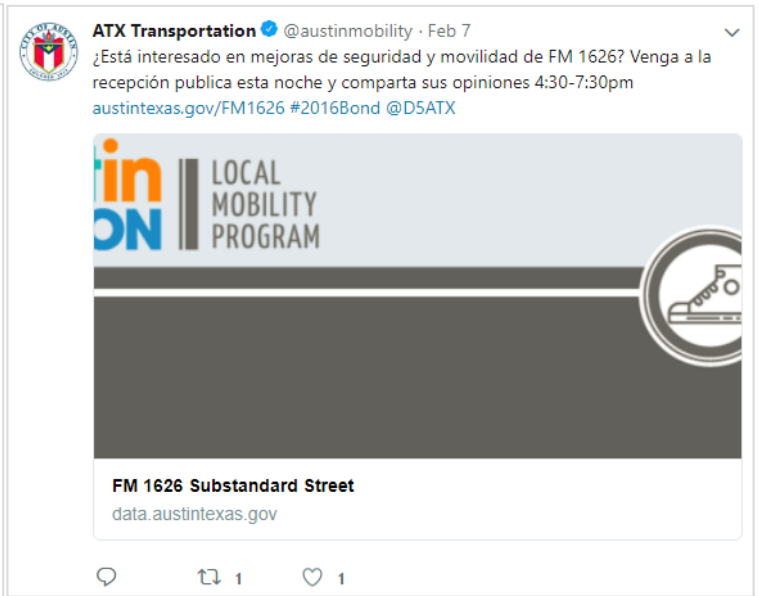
ATX Transportation @austinmobility · Feb 7
¿Está interesado en mejoras de seguridad y movilidad de FM 1626? Venga a la recepción publica esta noche y comparta sus opiniones 4:30-7:30pm
austintexas.gov/FM1626 #2016Bond @D5ATX

tin
ON

LOCAL
MOBILITY
PROGRAM

FM 1626 Substandard Street
data.austintexas.gov

1
1